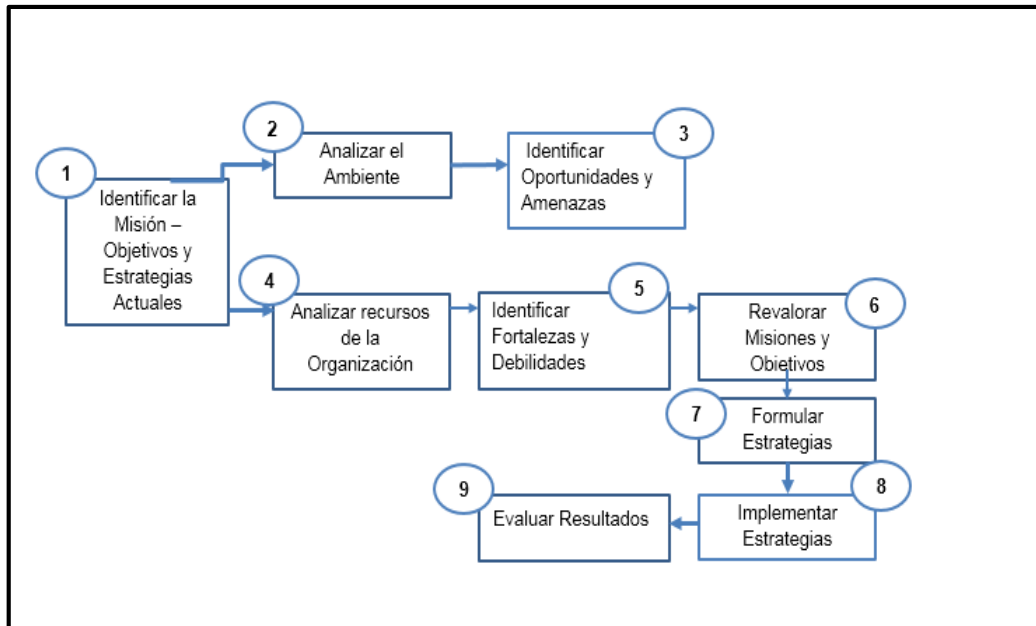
1
Identificar la Misión – Objetivos y Estrategias Actuales

2
Analizar el Ambiente

3
Identificar Oportunidades y Amenazas

4
Analizar recursos de la Organización

5
Identificar Fortalezas y Debilidades

6
Revalorar Misiones y Obietivos

7
Formular Estrategias

8
Implementar Estrategias

9
Evaluar Resultados